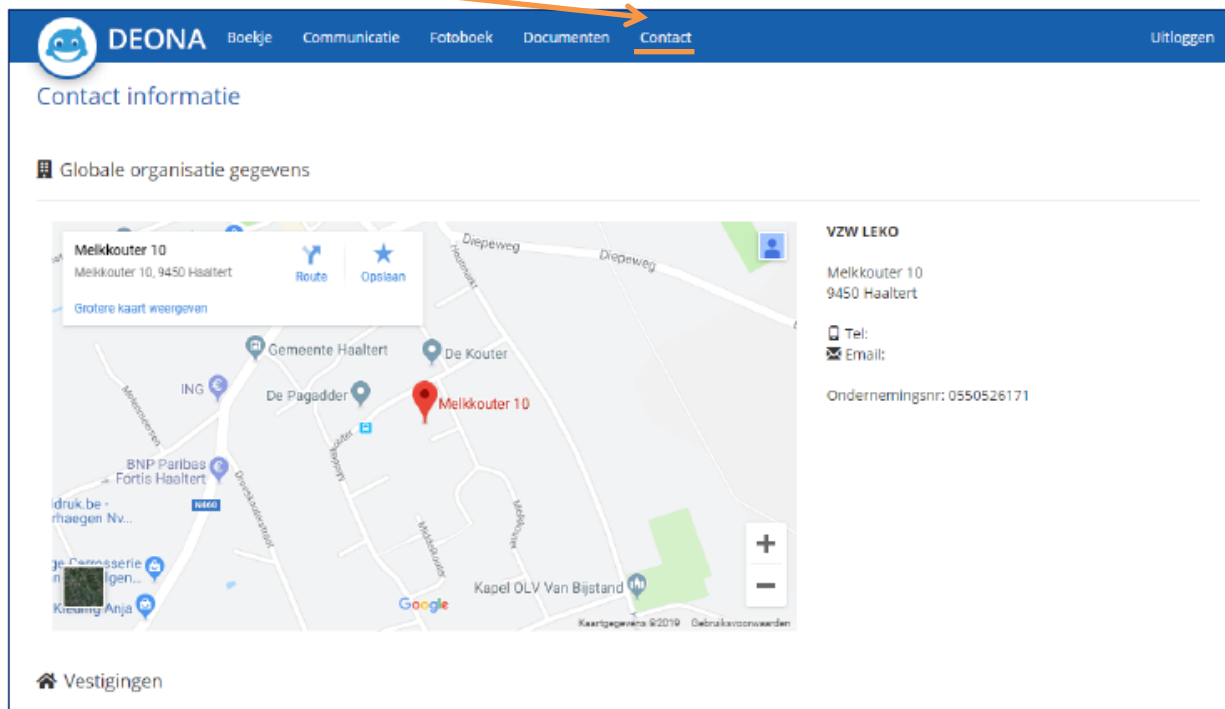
DEONA Boekje Communicatie Fotoboek Documenten Contact Uitloggen

Contact informatie

Globale organisatie gegevens

Melkkouter 10
Melkkouter 10, 9450 Haaltert
Route
Opslaan
Grotere kaart weergeven

Diepeweg
Diepeweg
Gemeente Haaltert
De Kouter
ING
De Pagadder
Melkkouter 10
BNP Paribas Fortis Haaltert
N460
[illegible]druk.be - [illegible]rhaegen Nv...
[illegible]e Carrosserie
Kleding Anja
Kapel OLV Van Bijstand
Google
Kaartgegevens ©2019 Gebruiksvoorwaarden

VZW LEKO

Melkkouter 10
9450 Haaltert

Tel:
Email:

Ondernemingsnr: 0550526171

Vestigingen